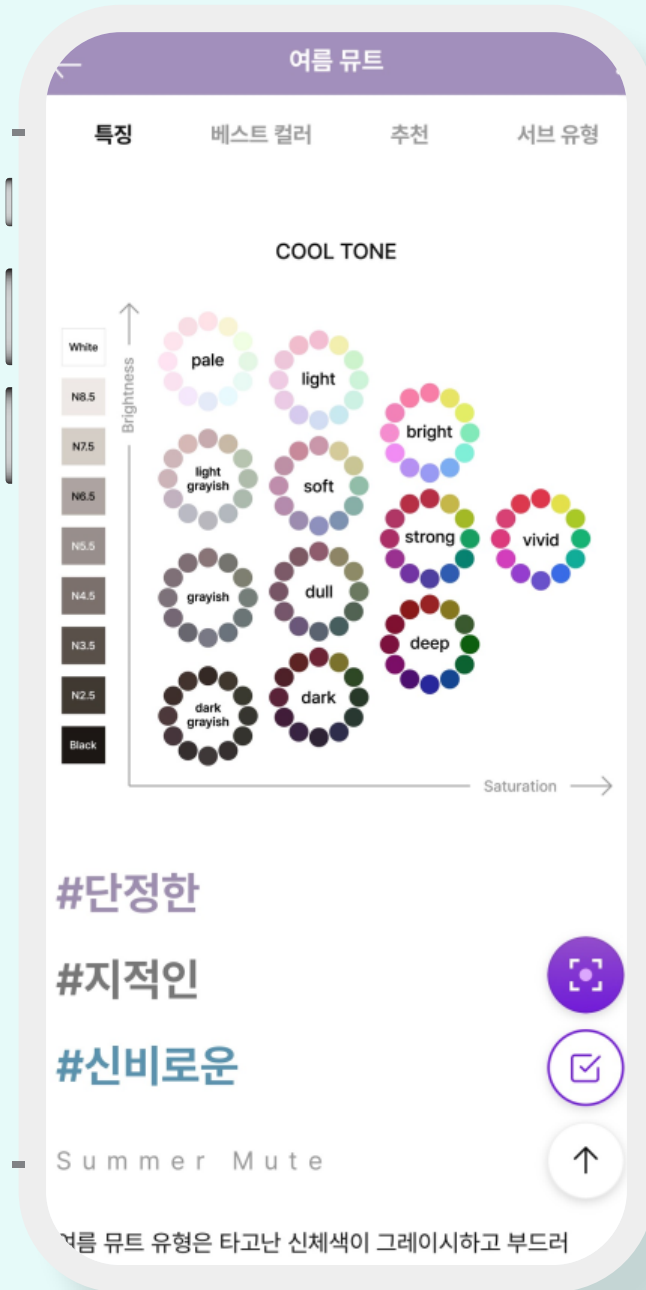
여름 뮤트

특징 베스트 컬러 추천 서브 유형

COOL TONE

White
N8.5
N7.5
N6.5
N5.5
N4.5
N3.5
N2.5
Black

Brightness

pale
light
bright
light grayish
soft
strong
vivid
grayish
dull
deep
dark grayish
dark

Saturation

#단정한

#지적인

#신비로운

Summer Mute

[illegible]름 뮤트 유형은 타고난 신체색이 그레이시하고 부드러